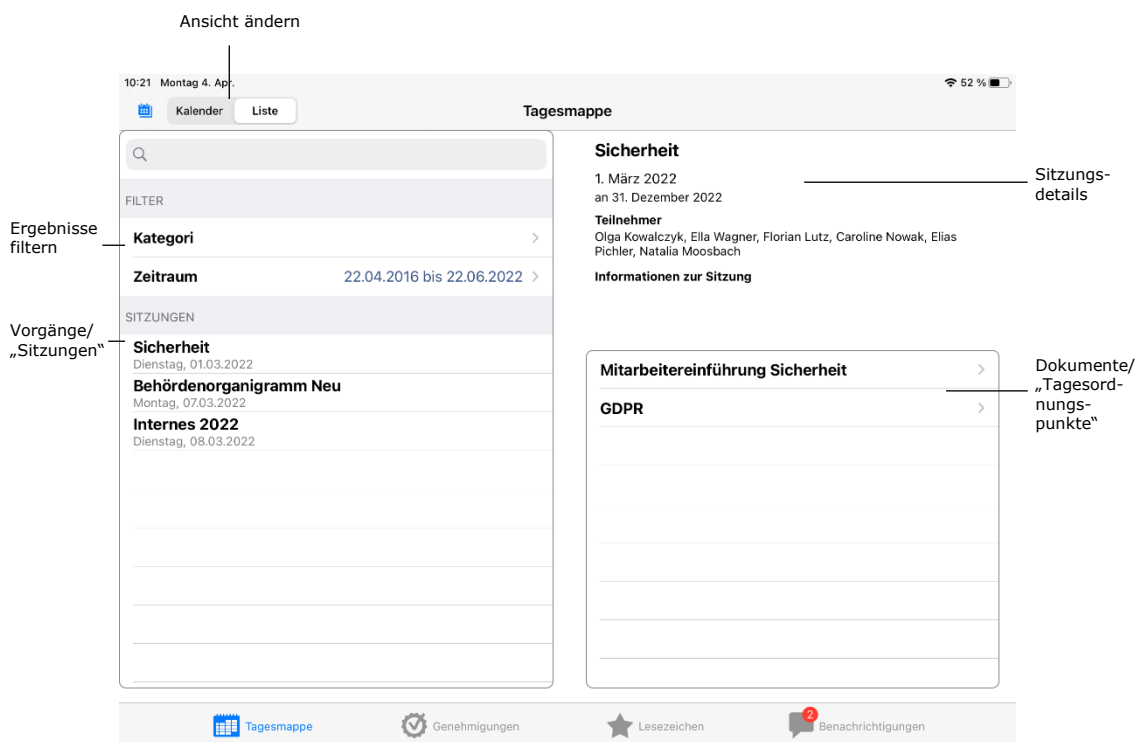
Ansicht ändern

10:21 Montag 4. Apr.

52 %

Kalender Liste

Tagesmappe

FILTER

Ergebnisse filtern

Kategori

Zeitraum 22.04.2016 bis 22.06.2022

SITZUNGEN

Vorgänge/ „Sitzungen“

Sicherheit
Dienstag, 01.03.2022

Behördenorganigramm Neu
Montag, 07.03.2022

Internes 2022
Dienstag, 08.03.2022

Sicherheit

1. März 2022
an 31. Dezember 2022

Sitzungsdetails

Teilnehmer
Olga Kowalczyk, Ella Wagner, Florian Lutz, Caroline Nowak, Elias Pichler, Natalia Moosbach

Informationen zur Sitzung

Mitarbeitereinführung Sicherheit

GDPR

Dokumente/ „Tagesordnungspunkte“

Tagesmappe Genehmigungen Lesezeichen 2 Benachrichtigungen